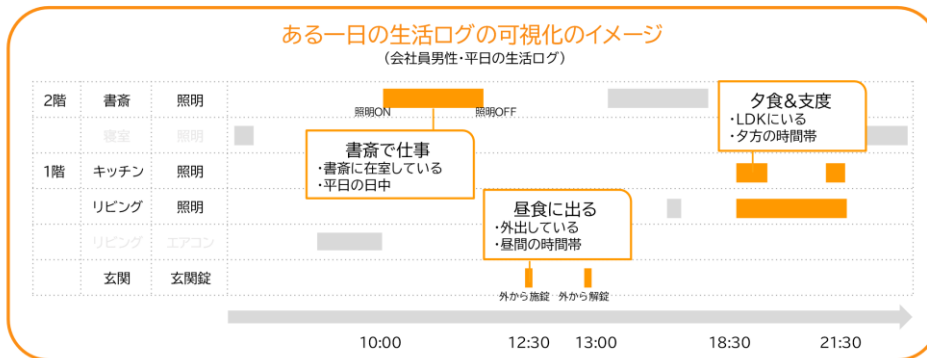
ある一日の生活ログの可視化のイメージ
（会社員男性・平日の生活ログ）

| | | | |
|---|---|---|---|
| 2階 | 書斎 | 照明 | |
| | 寝室 | 照明 | |
| 1階 | キッチン | 照明 | |
| | リビング | 照明 | |
| | リビング | エアコン | |
| | 玄関 | 玄関錠 | |

照明ON
照明OFF

書斎で仕事
・書斎に在室している
・平日の日中

昼食に出る
・外出している
・昼間の時間帯

夕食&支度
・LDKにいる
・夕方の時間帯

外から施錠
外から解錠

10:00
12:30
13:00
18:30
21:30